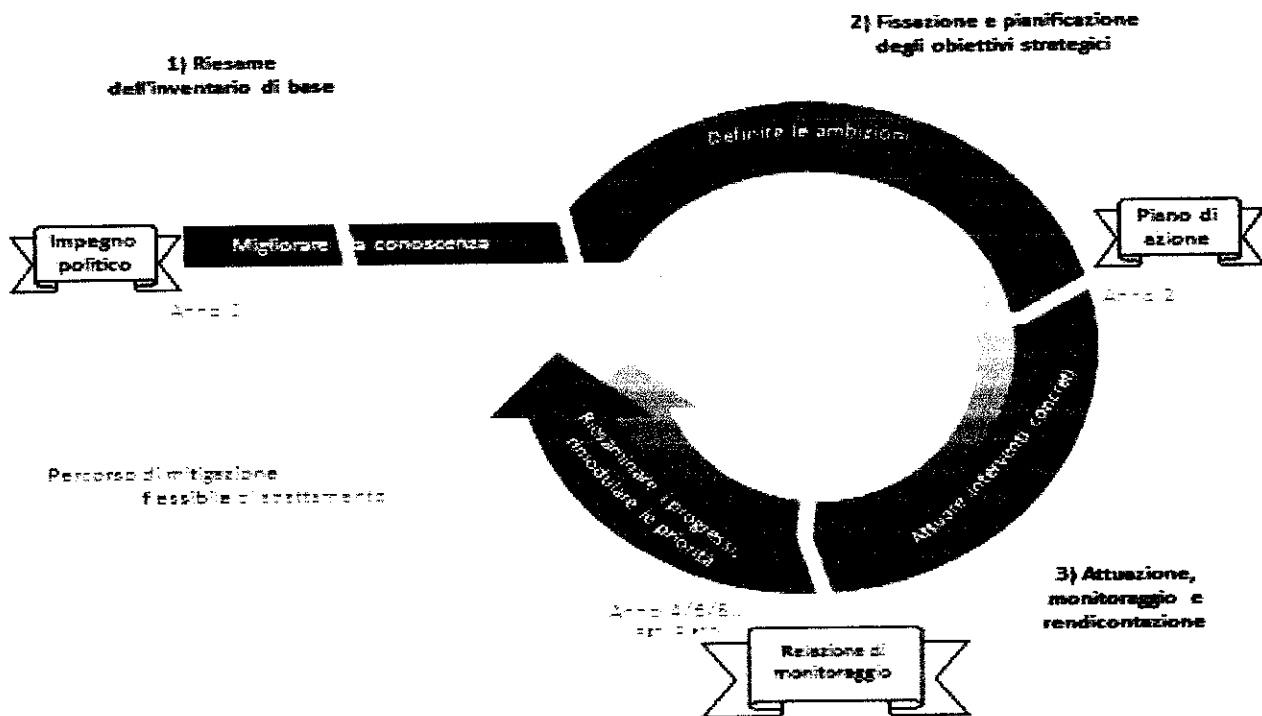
1) Riesame dell'inventario di base

2) Fissazione e pianificazione degli obiettivi strategici

Definire le ambizioni

Impegno politico

Migliorare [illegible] conoscenza

Piano di azione

Anno 1

Anno 2

Riesaminare i progressi, rimodulare le priorità

Attuare interventi concreti

Percorso di mitigazione flessibile e adattamento

3) Attuazione, monitoraggio e rendicontazione

Anno 4/6/8... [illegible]

Relazione di monitoraggio